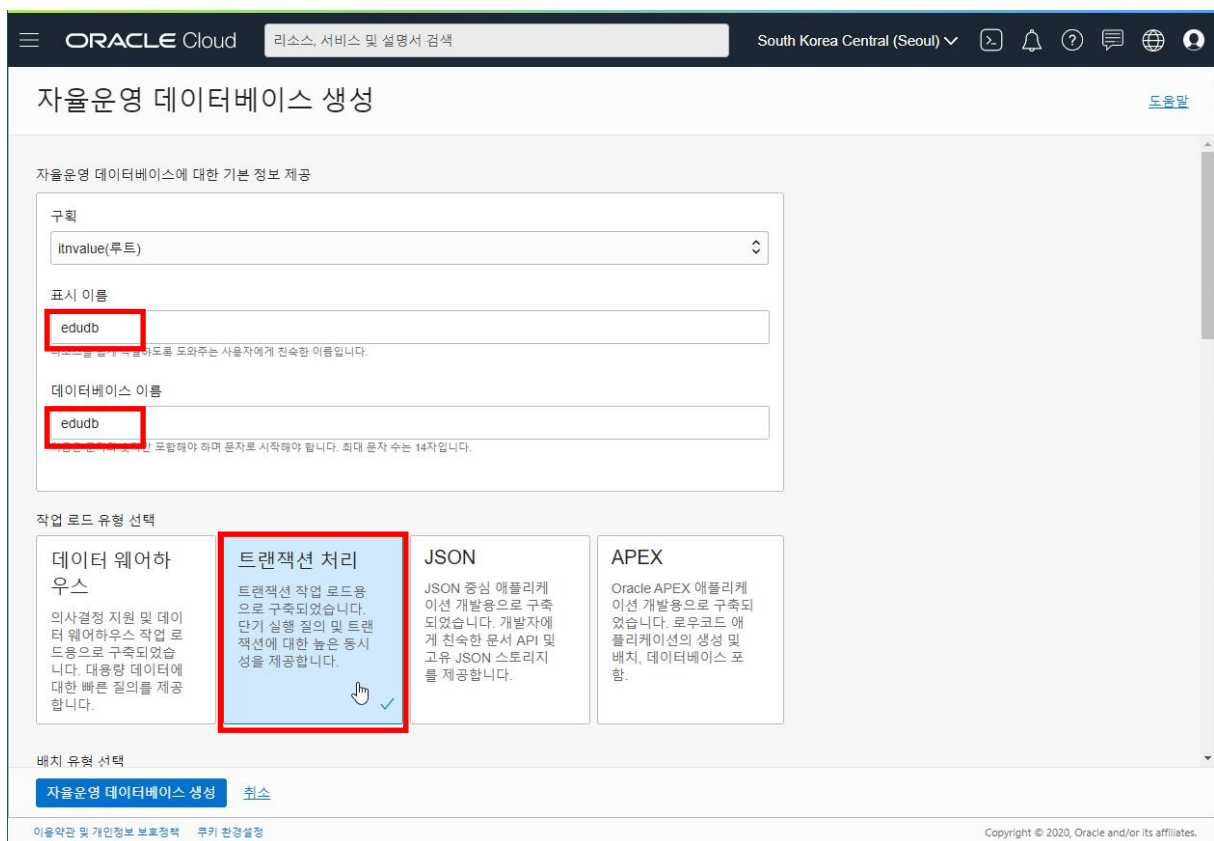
ORACLE Cloud

리소스, 서비스 및 설명서 검색

South Korea Central (Seoul)

자율운영 데이터베이스 생성

도움말

자율운영 데이터베이스에 대한 기본 정보 제공

구획

itnvalue(루트)

표시 이름

edudb

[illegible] 사용자에게 친숙한 이름입니다.

데이터베이스 이름

edudb

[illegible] 포함해야 하며 문자로 시작해야 합니다. 최대 문자 수는 14자입니다.

작업 로드 유형 선택

데이터 웨어하우스

의사결정 지원 및 데이터 웨어하우스 작업 로드용으로 구축되었습니다. 대용량 데이터에 대한 빠른 질의를 제공합니다.

트랜잭션 처리

트랜잭션 작업 로드용으로 구축되었습니다. 단기 실행 질의 및 트랜잭션에 대한 높은 동시성을 제공합니다.

JSON

JSON 중심 애플리케이션 개발용으로 구축되었습니다. 개발자에게 친숙한 문서 API 및 고유 JSON 스토리지를 제공합니다.

APEX

Oracle APEX 애플리케이션 개발용으로 구축되었습니다. 로우코드 애플리케이션의 생성 및 배치, 데이터베이스 포함.

배치 유형 선택

자율운영 데이터베이스 생성

취소

이용약관 및 개인정보 보호정책 쿠키 환경설정

Copyright © 2020, Oracle and/or its affiliates.